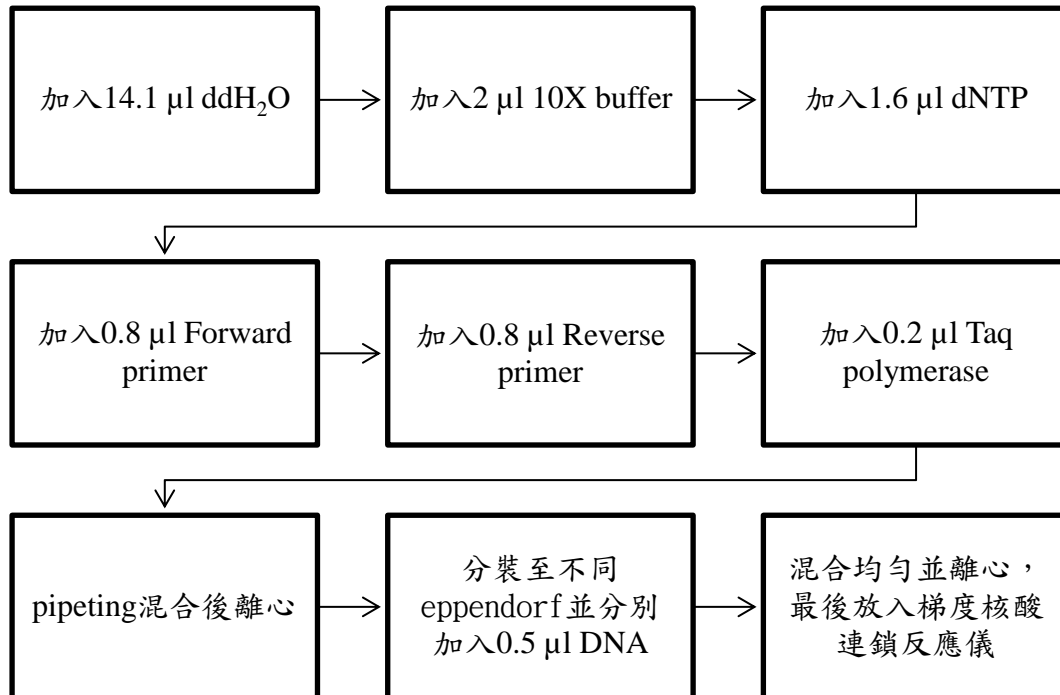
加入14.1 µl ddH$_2$O

加入2 µl 10X buffer

加入1.6 µl dNTP

加入0.8 µl Forward primer

加入0.8 µl Reverse primer

加入0.2 µl Taq polymerase

pipeting混合後離心

分裝至不同eppendorf並分別加入0.5 µl DNA

混合均勻並離心，最後放入梯度核酸連鎖反應儀